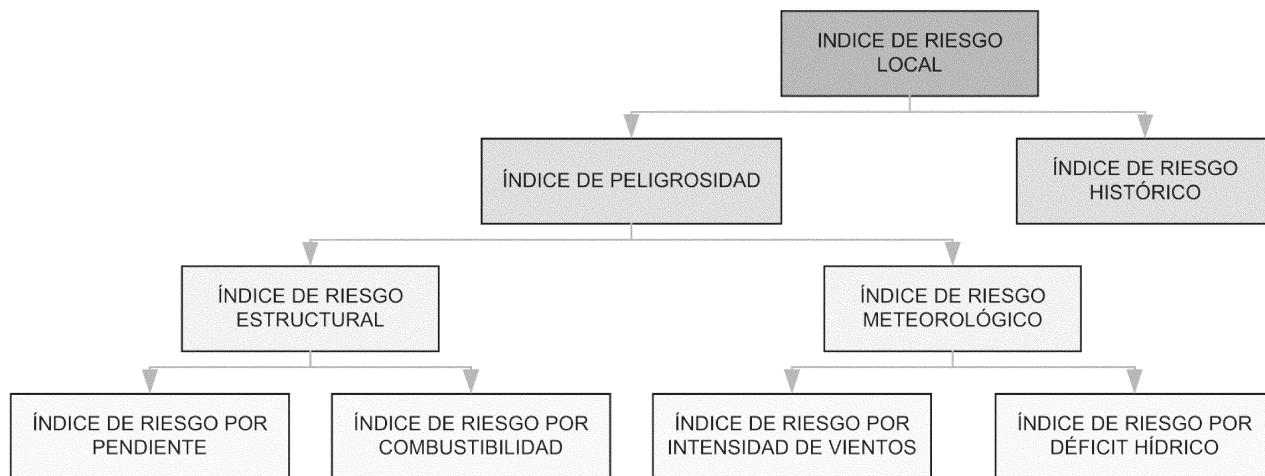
INDICE DE RIESGO LOCAL

ÍNDICE DE PELIGROSIDAD

ÍNDICE DE RIESGO HISTÓRICO

ÍNDICE DE RIESGO ESTRUCTURAL

ÍNDICE DE RIESGO METEOROLÓGICO

ÍNDICE DE RIESGO POR PENDIENTE

ÍNDICE DE RIESGO POR COMBUSTIBILIDAD

ÍNDICE DE RIESGO POR INTENSIDAD DE VIENTOS

ÍNDICE DE RIESGO POR DÉFICIT HÍDRICO